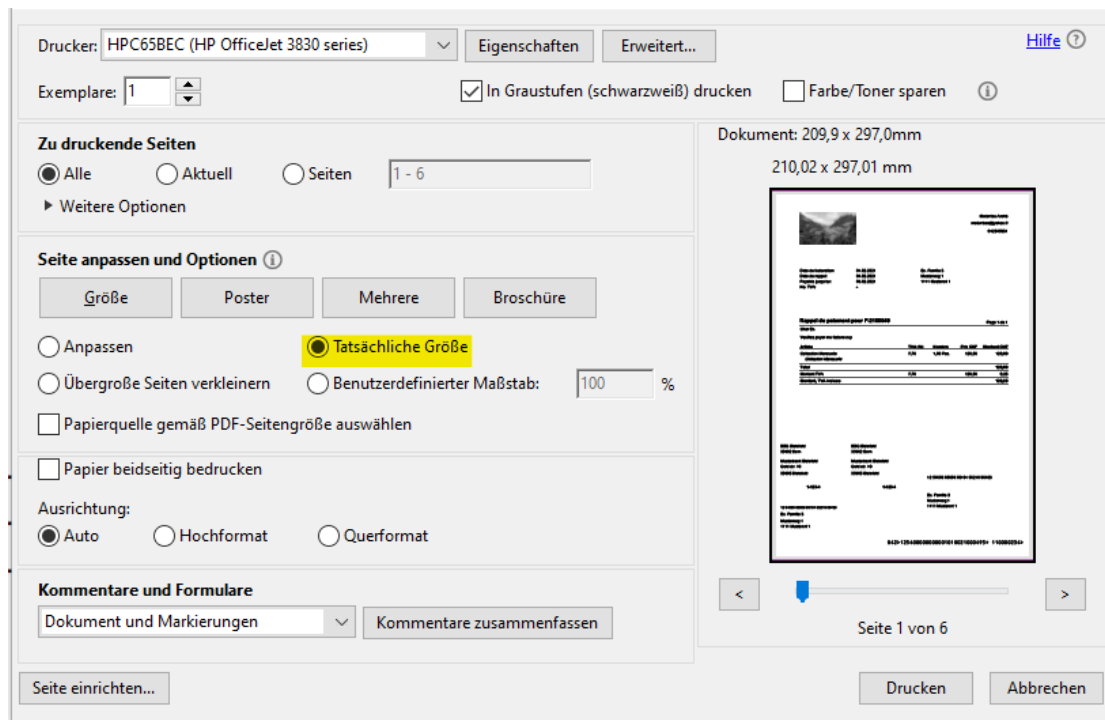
Drucker: HPC65BEC (HP OfficeJet 3830 series) Eigenschaften Erweitert...

Hilfe ?

Exemplare: 1

In Graustufen (schwarzweiß) drucken Farbe/Toner sparen

Zu druckende Seiten

Alle Aktuell Seiten 1 - 6

Weitere Optionen

Seite anpassen und Optionen

Größe Poster Mehrere Broschüre

Anpassen Tatsächliche Größe

Übergroße Seiten verkleinern Benutzerdefinierter Maßstab: 100 %

Papierquelle gemäß PDF-Seitengröße auswählen

Papier beidseitig bedrucken

Ausrichtung:

Auto Hochformat Querformat

Kommentare und Formulare

Dokument und Markierungen Kommentare zusammenfassen

Dokument: 209,9 x 297,0mm

210,02 x 297,01 mm

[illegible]

< >

Seite 1 von 6

Seite einrichten...

Drucken Abbrechen